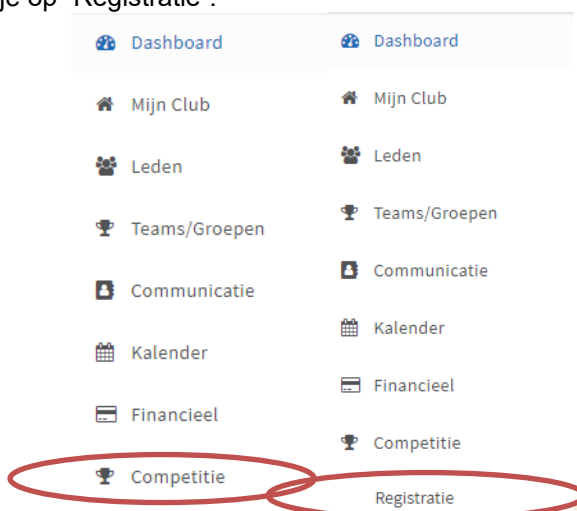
je op "Registratie".

Dashboard

Mijn Club

Leden

Teams/Groepen

Communicatie

Kalender

Financieel

Competitie

Dashboard

Mijn Club

Leden

Teams/Groepen

Communicatie

Kalender

Financieel

Competitie

Registratie